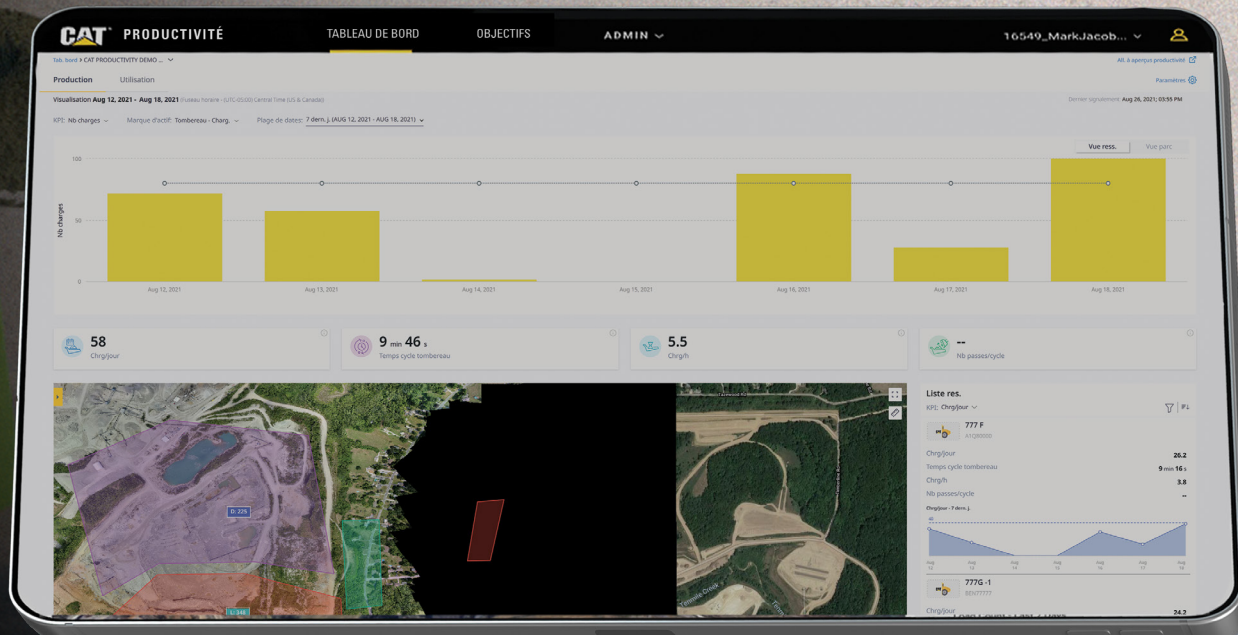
CAT PRODUCTIVITÉ TABLEAU DE BORD OBJECTIFS ADMIN 16549_MarkJacob...

Tab. bord > CAT PRODUCTIVITY DEMO ...

All. à aperçus productivité

Production Utilisation

Paramètres

Visualisation Aug 12, 2021 - Aug 18, 2021 (Fuseau horaire - (UTC-05:00) Central Time (US & Canada))

Dernier signalement: Aug 26, 2021; 03:55 PM

KPI: Nb charges Marque d'actif: Tombereau - Charg. Plage de dates: 7 dern. j. (AUG 12, 2021 - AUG 18, 2021)

Vue ress. Vue parc

100
50
0
Nb charges

Aug 12, 2021 Aug 13, 2021 Aug 14, 2021 Aug 15, 2021 Aug 16, 2021 Aug 17, 2021 Aug 18, 2021

58
Chrg/jour

9 min 46 s
Temps cycle tombereau

5.5
Chrg/h

--
Nb passes/cycle

D: 226

L: 248

Liste res.
KPI: Chrg/jour

777 F

Chrg/jour 26.2
Temps cycle tombereau 9 min 16 s
Chrg/h 3.8
Nb passes/cycle --

Chrg/jour - 7 dern. j.

777G -1

Chrg/jour 24.2